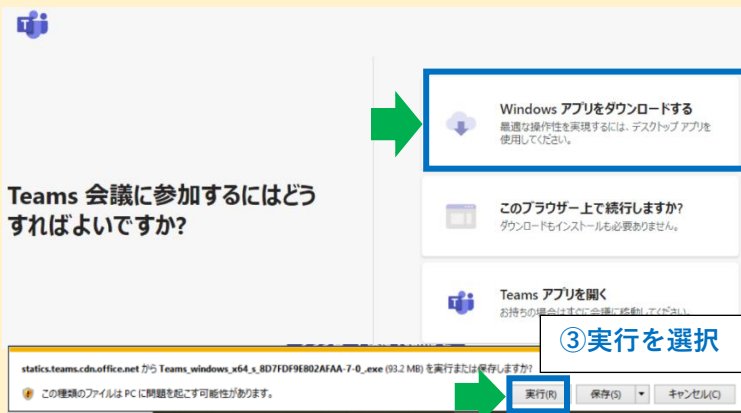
Teams 会議に参加するにはどうすればよいですか?

Windows アプリをダウンロードする
最適な操作性を実現するには、デスクトップ アプリを使用してください。

このブラウザー上で続行しますか?
ダウンロードもインストールも必要ありません。

Teams アプリを開く
お持ちの場合はすぐに会議に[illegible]

③実行を選択

statics.teams.cdn.office.net から Teams_windows_x64_s_8D7FDF9E802AFAA-7-0_.exe (93.2 MB) を実行または保存しますか?

この種類のファイルは PC に問題を起こす可能性があります。

実行(R)
保存(S)
キャンセル(C)